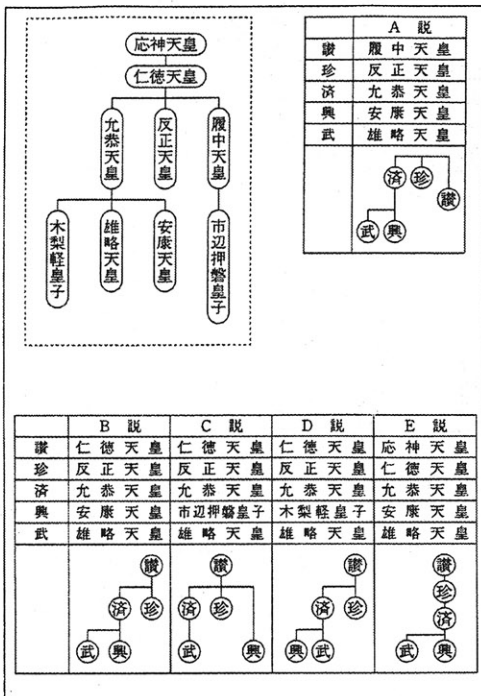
応神天皇
仁徳天皇
允恭天皇
反正天皇
履中天皇
木梨軽皇子
雄略天皇
安康天皇
市辺押磐皇子

| | A 説 |
|---|---|
| 讃 | 履中天皇 |
| 珍 | 反正天皇 |
| 済 | 允恭天皇 |
| 興 | 安康天皇 |
| 武 | 雄略天皇 |

済 珍 讃
武 興

| | B 説 | C 説 | D 説 | E 説 |
|---|---|---|---|---|
| 讃 | 仁徳天皇 | 仁徳天皇 | 仁徳天皇 | 応神天皇 |
| 珍 | 反正天皇 | 反正天皇 | 反正天皇 | 仁徳天皇 |
| 済 | 允恭天皇 | 允恭天皇 | 允恭天皇 | 允恭天皇 |
| 興 | 安康天皇 | 市辺押磐皇子 | 木梨軽皇子 | 安康天皇 |
| 武 | 雄略天皇 | 雄略天皇 | 雄略天皇 | 雄略天皇 |

讃 済 珍 武 興
讃 済 珍 武 興
讃 済 珍 興 武
讃 珍 済 武 興